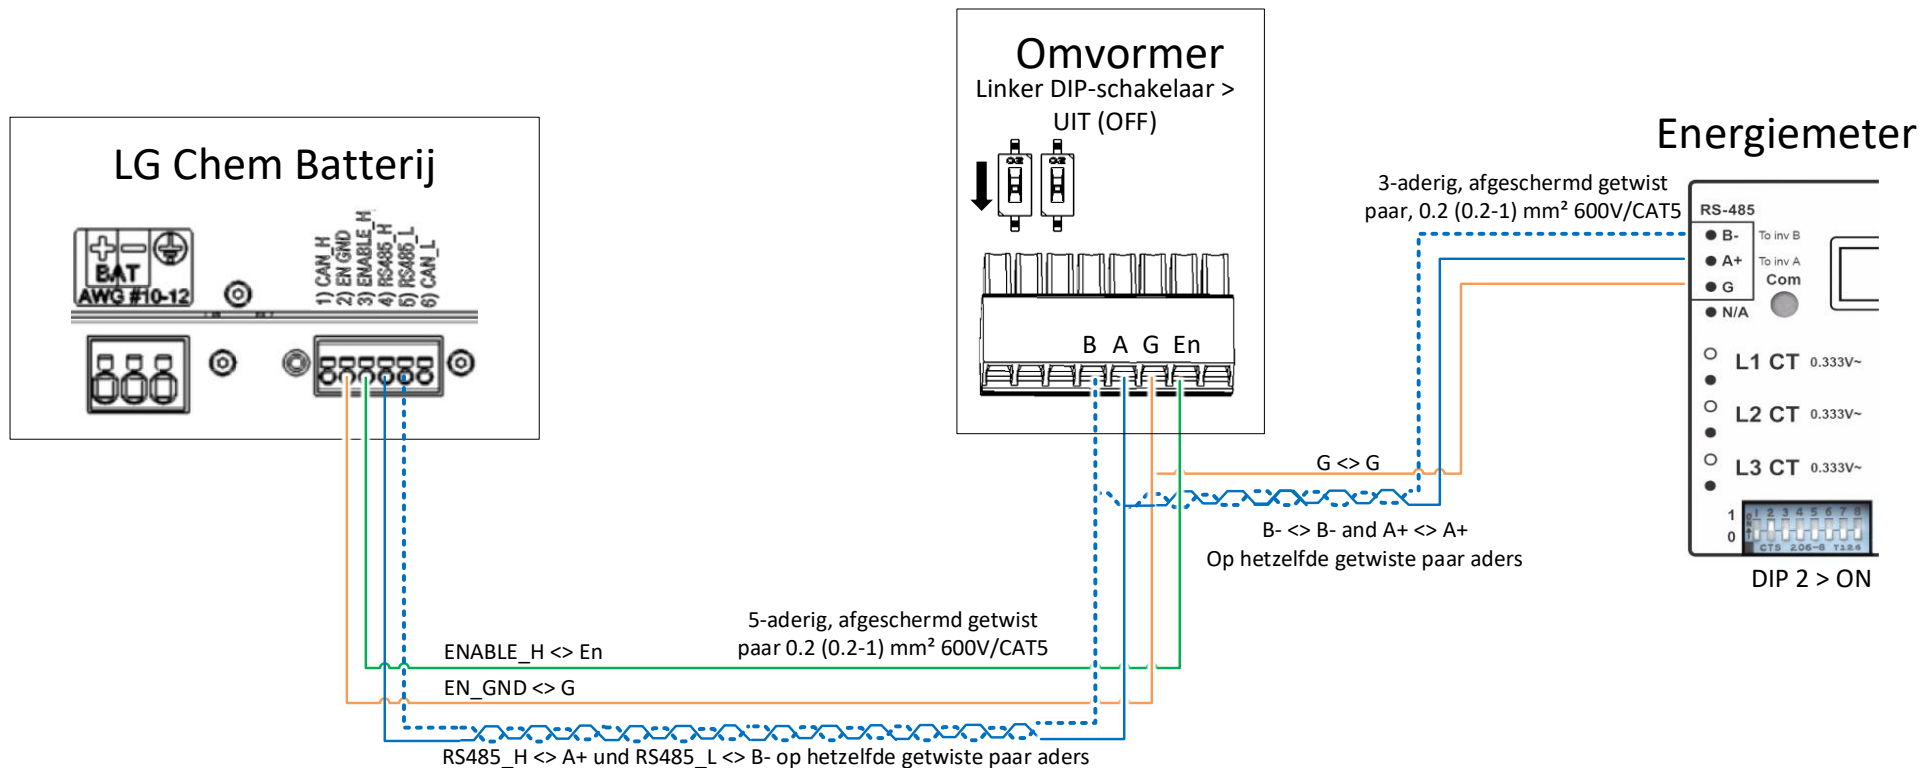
Omvormer
Linker DIP-schakelaar > UIT (OFF)

Energiemeter

LG Chem Batterij

BAT
AWG #10-12

1) CAN_H
2) EN GND
3) ENABLE_H
4) RS485_H
5) RS485_L
6) CAN_L

B A G En

3-aderig, afgeschermd getwist paar, 0.2 (0.2-1) mm² 600V/CAT5

RS-485
B- To inv B
A+ To inv A
G Com
N/A
L1 CT 0.333V~
L2 CT 0.333V~
L3 CT 0.333V~
1
0
1 2 3 4 5 6 7 8
CT5 2.06-8 T12.6

G <> G

B- <> B- and A+ <> A+
Op hetzelfde getwiste paar aders

DIP 2 > ON

5-aderig, afgeschermd getwist paar 0.2 (0.2-1) mm² 600V/CAT5

ENABLE_H <> En

EN_GND <> G

RS485_H <> A+ und RS485_L <> B- op hetzelfde getwiste paar aders